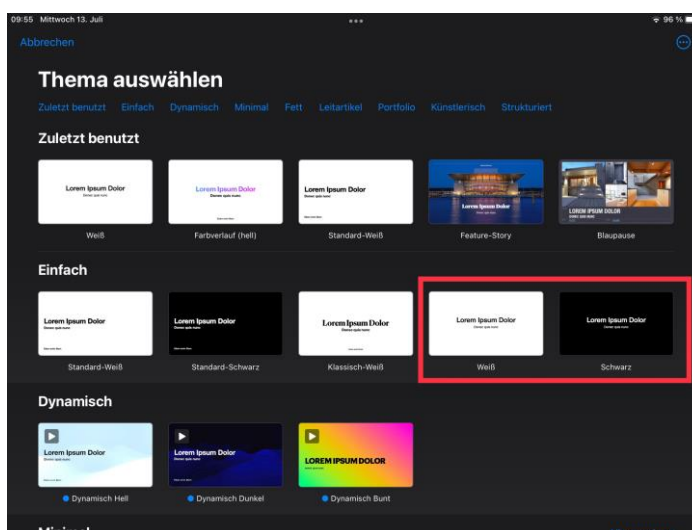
09:55 Mittwoch 13. Juli

96 %

Abbrechen

Thema auswählen

Zuletzt benutzt Einfach Dynamisch Minimal Fett Leitartikel Portfolio Künstlerisch Strukturiert

Zuletzt benutzt

Lorem Ipsum Dolor

Weiß

Lorem Ipsum Dolor

Farbverlauf (hell)

Lorem Ipsum Dolor

Standard-Weiß

Lorem Ipsum Dolor

Feature-Story

LOREM IPSUM DOLOR

Blaupause

Einfach

Lorem Ipsum Dolor

Standard-Weiß

Lorem Ipsum Dolor

Standard-Schwarz

Lorem Ipsum Dolor

Klassisch-Weiß

Lorem Ipsum Dolor

Weiß

Lorem Ipsum Dolor

Schwarz

Dynamisch

Lorem Ipsum Dolor

Dynamisch Hell

Lorem Ipsum Dolor

Dynamisch Dunkel

LOREM IPSUM DOLOR

Dynamisch Bunt

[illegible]